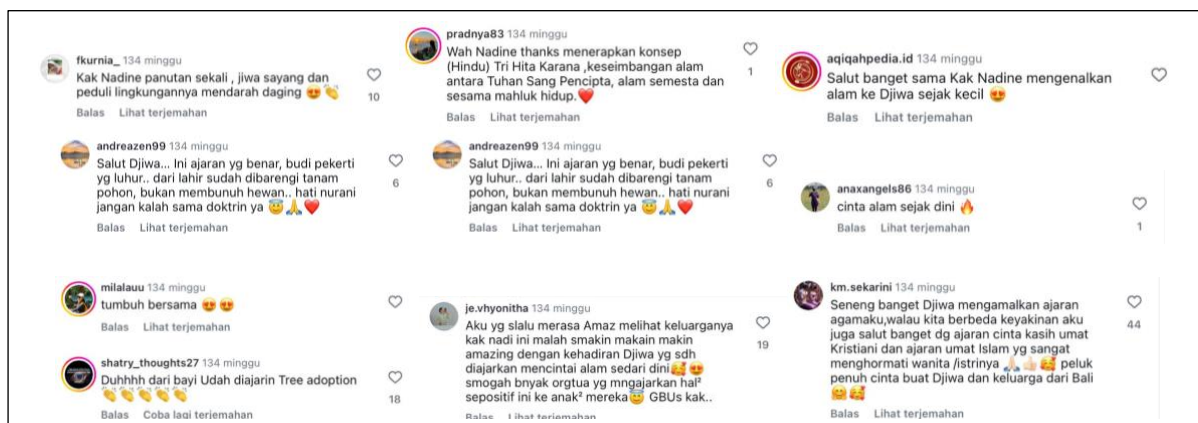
fkurnia_ 134 minggu
Kak Nadine panutan sekali , jiwa sayang dan peduli lingkungannya mendarah daging 😍👏
10
Balas Lihat terjemahan

andreazen99 134 minggu
Salut Djiwa... Ini ajaran yg benar, budi pekerti yg luhur.. dari lahir sudah dibarengi tanam pohon, bukan membunuh hewan.. hati nurani jangan kalah sama doktrin ya 😇🙏❤️
6
Balas Lihat terjemahan

milalauu 134 minggu
tumbuh bersama 😍😍
Balas Lihat terjemahan

shatry_thoughts27 134 minggu
Duhhhh dari bayi Udah diajarin Tree adoption 👏👏👏👏👏
18
Balas Coba lagi terjemahan

pradnya83 134 minggu
Wah Nadine thanks menerapkan konsep (Hindu) Tri Hita Karana ,keseimbangan alam antara Tuhan Sang Pencipta, alam semesta dan sesama mahluk hidup.❤️
1
Balas Lihat terjemahan

andreazen99 134 minggu
Salut Djiwa... Ini ajaran yg benar, budi pekerti yg luhur.. dari lahir sudah dibarengi tanam pohon, bukan membunuh hewan.. hati nurani jangan kalah sama doktrin ya 😇🙏❤️
6
Balas Lihat terjemahan

je.vhyonitha 134 minggu
Aku yg slalu merasa Amaz melihat keluarganya kak nadi ini malah smakin makain makin amazing dengan kehadiran Djiwa yg sdh diajarkan mencintai alam sedari dini🥰😍 smogah bnyak orgtua yg mngajarkan hal² sepositif ini ke anak² mereka😇 GBUs kak..
19
Balas Lihat terjemahan

aqiqahpedia.id 134 minggu
Salut banget sama Kak Nadine mengenalkan alam ke Djiwa sejak kecil 😍
Balas Lihat terjemahan

anaxangels86 134 minggu
cinta alam sejak dini 🔥
1
Balas Lihat terjemahan

km.sekarini 134 minggu
Seneng banget Djiwa mengamalkan ajaran agamaku,walau kita berbeda keyakinan aku juga salut banget dg ajaran cinta kasih umat Kristiani dan ajaran umat Islam yg sangat menghormati wanita /istrinya 🙏👍🥰 peluk penuh cinta buat Djiwa dan keluarga dari Bali 🤗🥰
44
Balas Lihat terjemahan